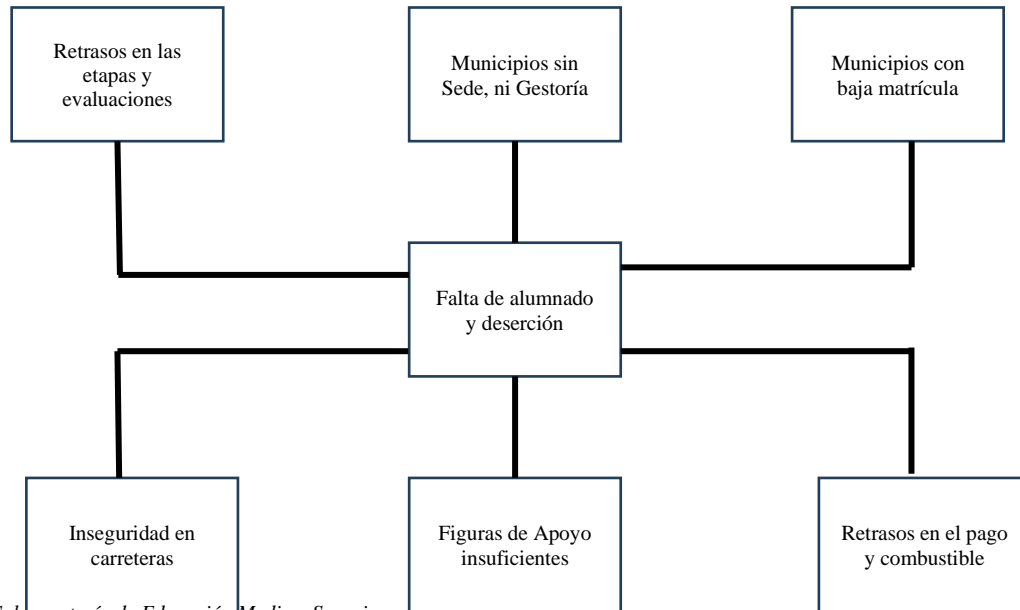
Retrasos en las etapas y evaluaciones

Municipios sin Sede, ni Gestoría

Municipios con baja matrícula

Falta de alumnado y deserción

Inseguridad en carreteras

Figuras de Apoyo insuficientes

Retrasos en el pago y combustible

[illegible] Educación Media Superior